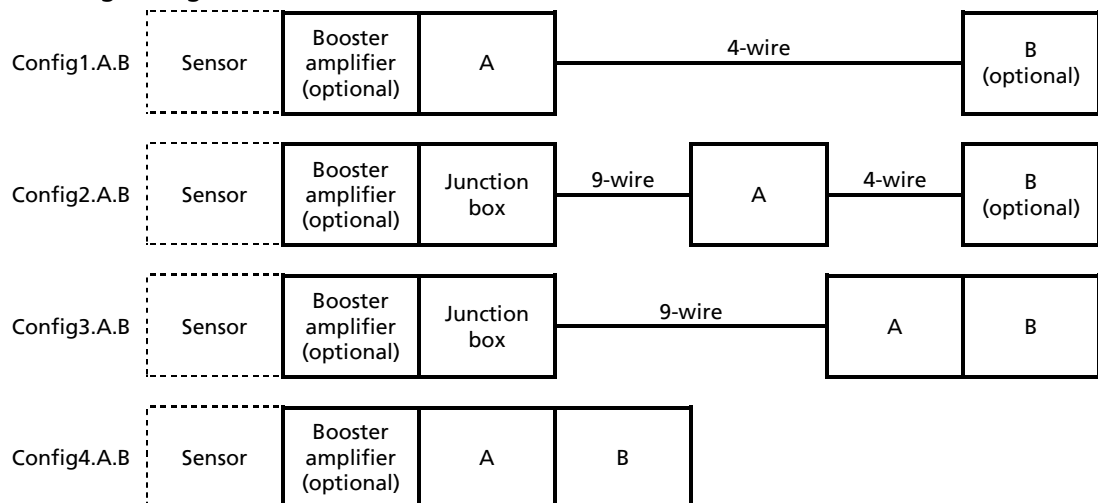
Config1.A.B

Sensor

Booster amplifier (optional)

A

4-wire

B (optional)

Config2.A.B

Sensor

Booster amplifier (optional)

Junction box

9-wire

A

4-wire

B (optional)

Config3.A.B

Sensor

Booster amplifier (optional)

Junction box

9-wire

A

B

Config4.A.B

Sensor

Booster amplifier (optional)

A

B